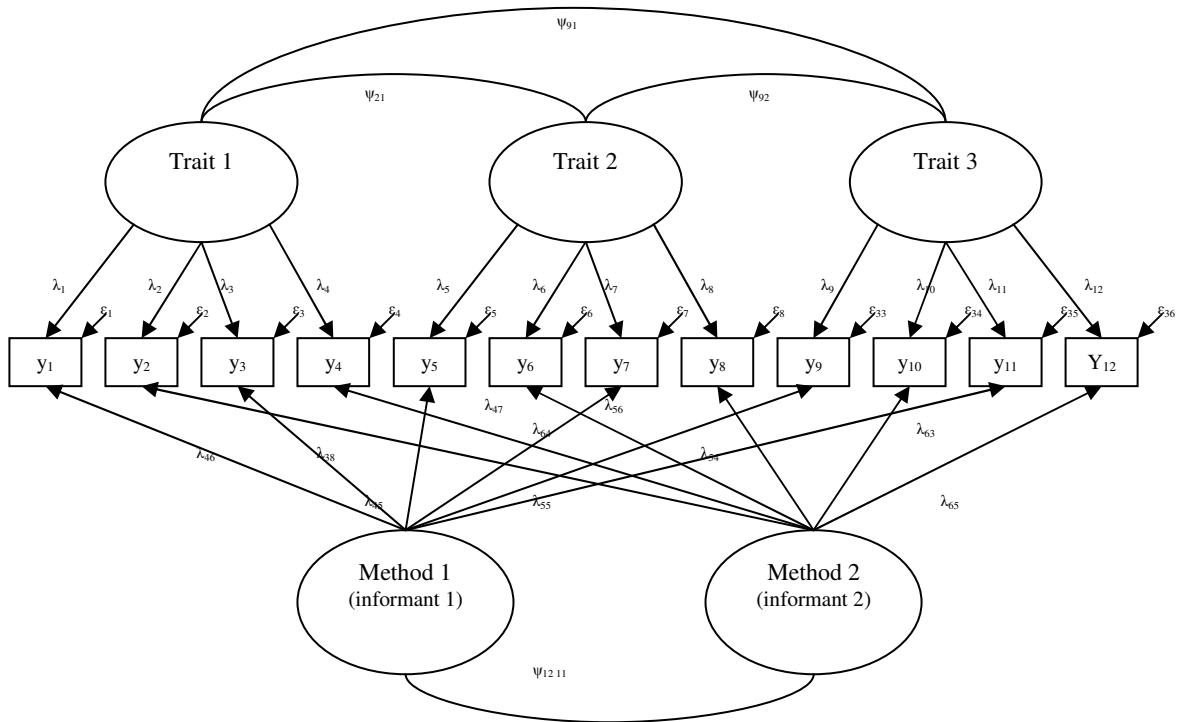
$\psi_{91}$

$\psi_{21}$

$\psi_{92}$

Trait 1

Trait 2

Trait 3

$\lambda_1$ $\varepsilon_1$ $\lambda_2$ $\varepsilon_2$ $\lambda_3$ $\varepsilon_3$ $\lambda_4$ $\varepsilon_4$ $\lambda_5$ $\varepsilon_5$ $\lambda_6$ $\varepsilon_6$ $\lambda_7$ $\varepsilon_7$ $\lambda_8$ $\varepsilon_8$ $\lambda_9$ $\varepsilon_{33}$ $\lambda_{10}$ $\varepsilon_{34}$ $\lambda_{11}$ $\varepsilon_{35}$ $\lambda_{12}$ $\varepsilon_{36}$

$y_1$ $y_2$ $y_3$ $y_4$ $y_5$ $y_6$ $y_7$ $y_8$ $y_9$ $y_{10}$ $y_{11}$ $Y_{12}$

$\lambda_{47}$ $\lambda_{56}$ $\lambda_{64}$ $\lambda_{63}$ $\lambda_{46}$ $\lambda_{38}$ $\lambda_{54}$ $\lambda_{45}$ $\lambda_{55}$ $\lambda_{65}$

Method 1
(informant 1)

Method 2
(informant 2)

$\psi_{12\ 11}$